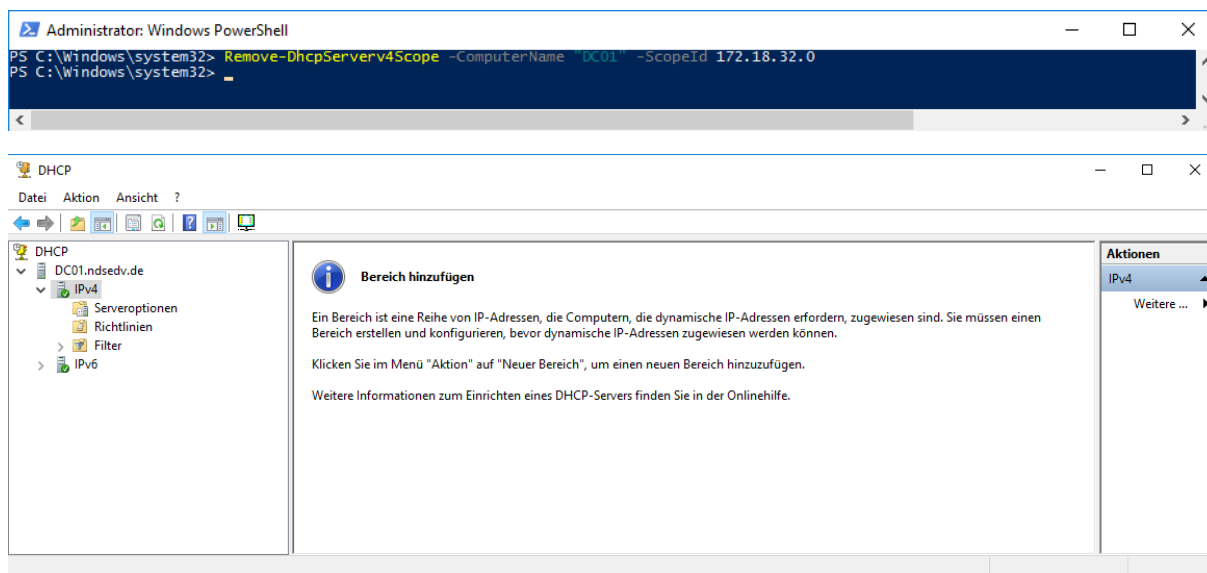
Administrator: Windows PowerShell

PS C:\Windows\system32> Remove-DhcpServerv4Scope -ComputerName "DC01" -ScopeId 172.18.32.0
PS C:\Windows\system32> _

DHCP

Datei Aktion Ansicht ?

DHCP
DC01.ndsedv.de
IPv4
Serveroptionen
Richtlinien
Filter
IPv6

Bereich hinzufügen

Ein Bereich ist eine Reihe von IP-Adressen, die Computern, die dynamische IP-Adressen erfordern, zugewiesen sind. Sie müssen einen Bereich erstellen und konfigurieren, bevor dynamische IP-Adressen zugewiesen werden können.

Klicken Sie im Menü "Aktion" auf "Neuer Bereich", um einen neuen Bereich hinzuzufügen.

Weitere Informationen zum Einrichten eines DHCP-Servers finden Sie in der Onlinehilfe.

Aktionen
IPv4
Weitere ...